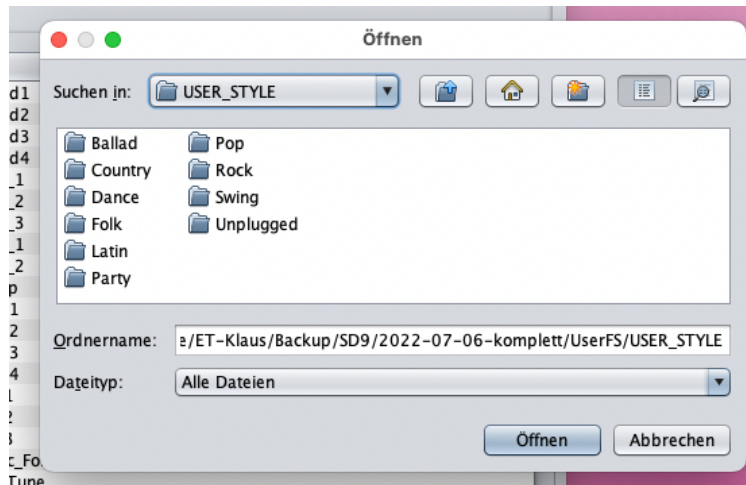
d1
d2
d3
d4
_1
_2
_3
_1
_2
p
1
2
3
4
l
2
3
c_Fo
Tune

Öffnen

Suchen in: USER_STYLE

Ballad
Country
Dance
Folk
Latin
Party
Pop
Rock
Swing
Unplugged

Ordnername: e/ET-Klaus/Backup/SD9/2022-07-06-komplett/UserFS/USER_STYLE

Dateityp: Alle Dateien

Öffnen
Abbrechen